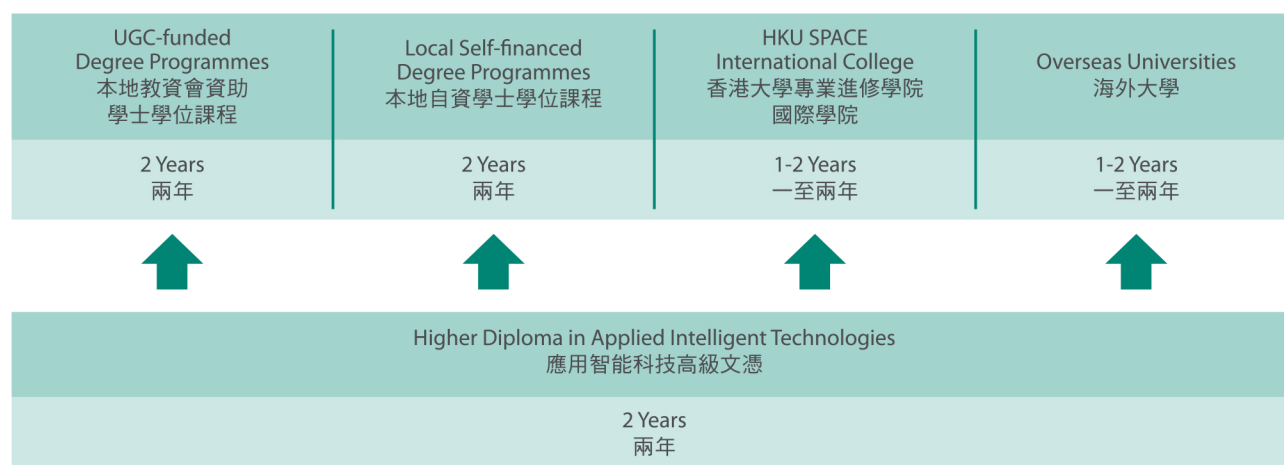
UGC-funded Degree Programmes
本地教資會資助學士學位課程

2 Years
兩年

Local Self-financed Degree Programmes
本地自資學士學位課程

2 Years
兩年

HKU SPACE International College
香港大學專業進修學院國際學院

1-2 Years
一至兩年

Overseas Universities
海外大學

1-2 Years
一至兩年

Higher Diploma in Applied Intelligent Technologies
應用智能科技高級文憑

2 Years
兩年